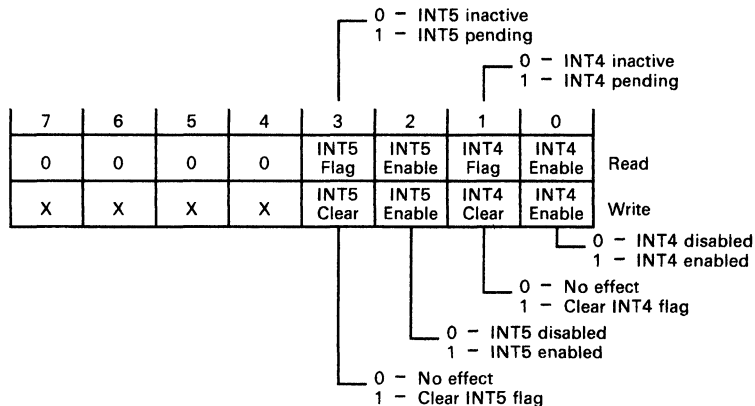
0 – INT5 inactive
1 – INT5 pending

0 – INT4 inactive
1 – INT4 pending

| 7 | 6 | 5 | 4 | 3 | 2 | 1 | 0 | |
|---|---|---|---|---|---|---|---|---|
| 0 | 0 | 0 | 0 | INT5 Flag | INT5 Enable | INT4 Flag | INT4 Enable | Read |
| X | X | X | X | INT5 Clear | INT5 Enable | INT4 Clear | INT4 Enable | Write |

0 – INT4 disabled
1 – INT4 enabled

0 – No effect
1 – Clear INT4 flag

0 – INT5 disabled
1 – INT5 enabled

0 – No effect
1 – Clear INT5 flag